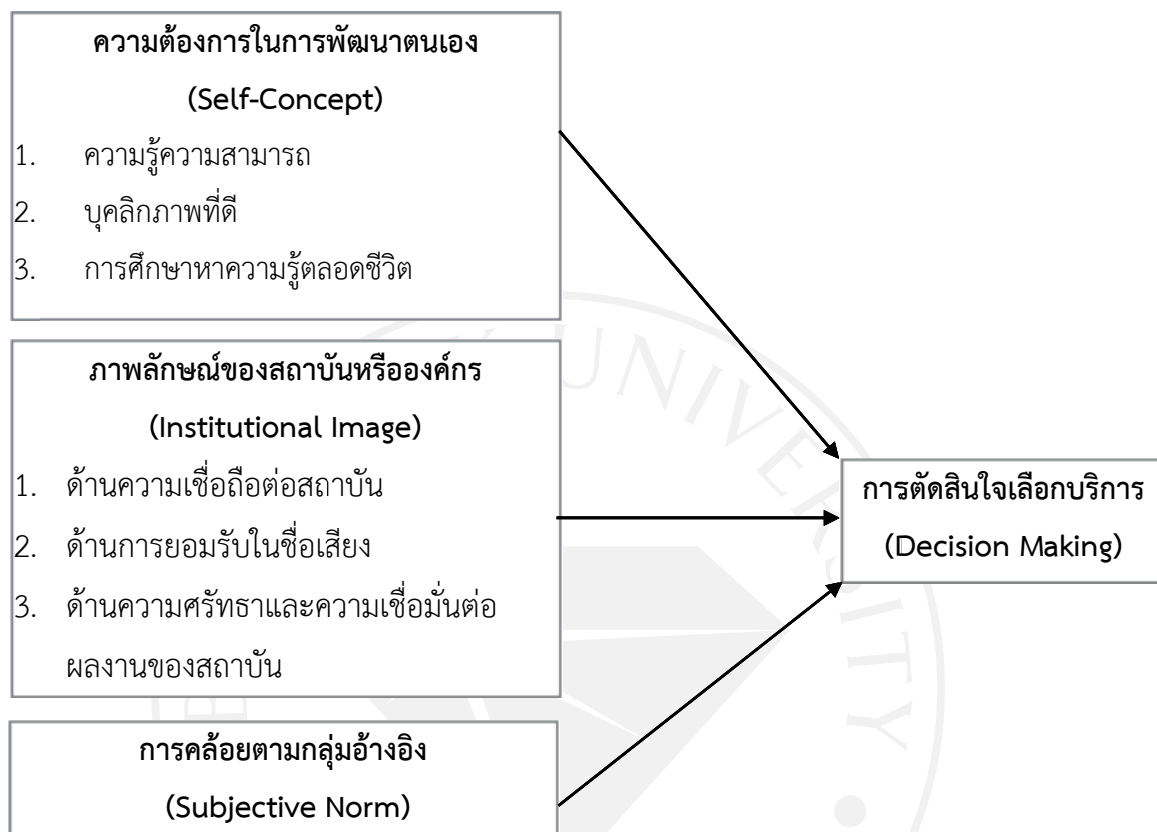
ความต้องการในการพัฒนาตนเอง
(Self-Concept)
1. ความรู้ความสามารถ
2. บุคลิกภาพที่ดี
3. การศึกษาหาความรู้ตลอดชีวิต

ภาพลักษณ์ของสถาบันหรือองค์กร
(Institutional Image)
1. ด้านความเชื่อถือต่อสถาบัน
2. ด้านการยอมรับในชื่อเสียง
3. ด้านความศรัทธาและความเชื่อมั่นต่อผลงานของสถาบัน

การคล้อยตามกลุ่มอ้างอิง
(Subjective Norm)

การตัดสินใจเลือกบริการ
(Decision Making)

UNIVERSITY